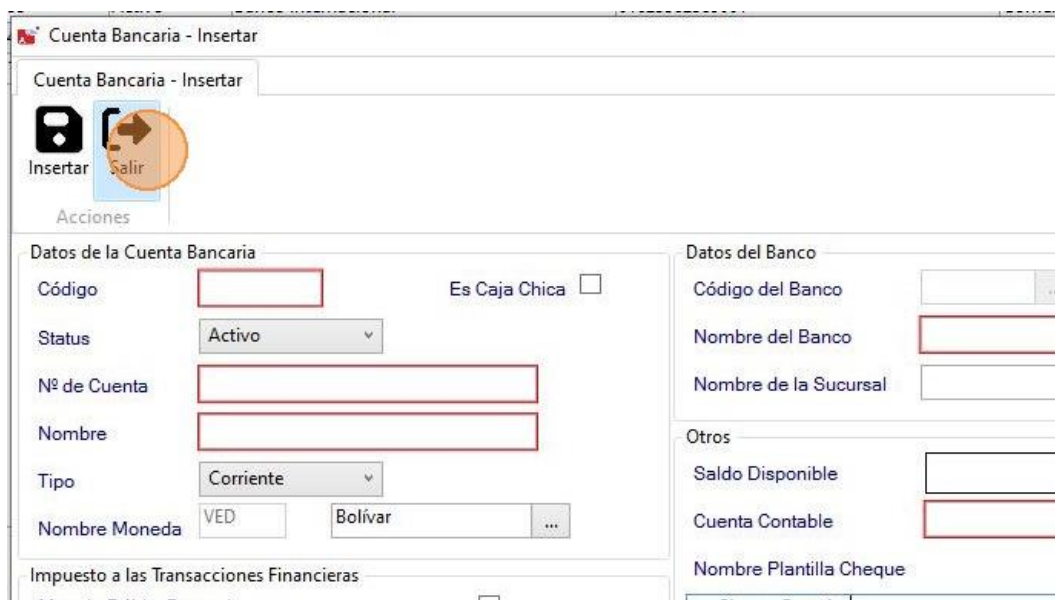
Cuenta Bancaria - Insertar

Cuenta Bancaria - Insertar

Insertar Salir

Acciones

Datos de la Cuenta Bancaria

Código

Es Caja Chica

Status Activo

Nº de Cuenta

Nombre

Tipo Corriente

Nombre Moneda VED Bolívar ...

Impuesto a las Transacciones Financieras

Datos del Banco

Código del Banco

Nombre del Banco

Nombre de la Sucursal

Otros

Saldo Disponible

Cuenta Contable

Nombre Plantilla Cheque